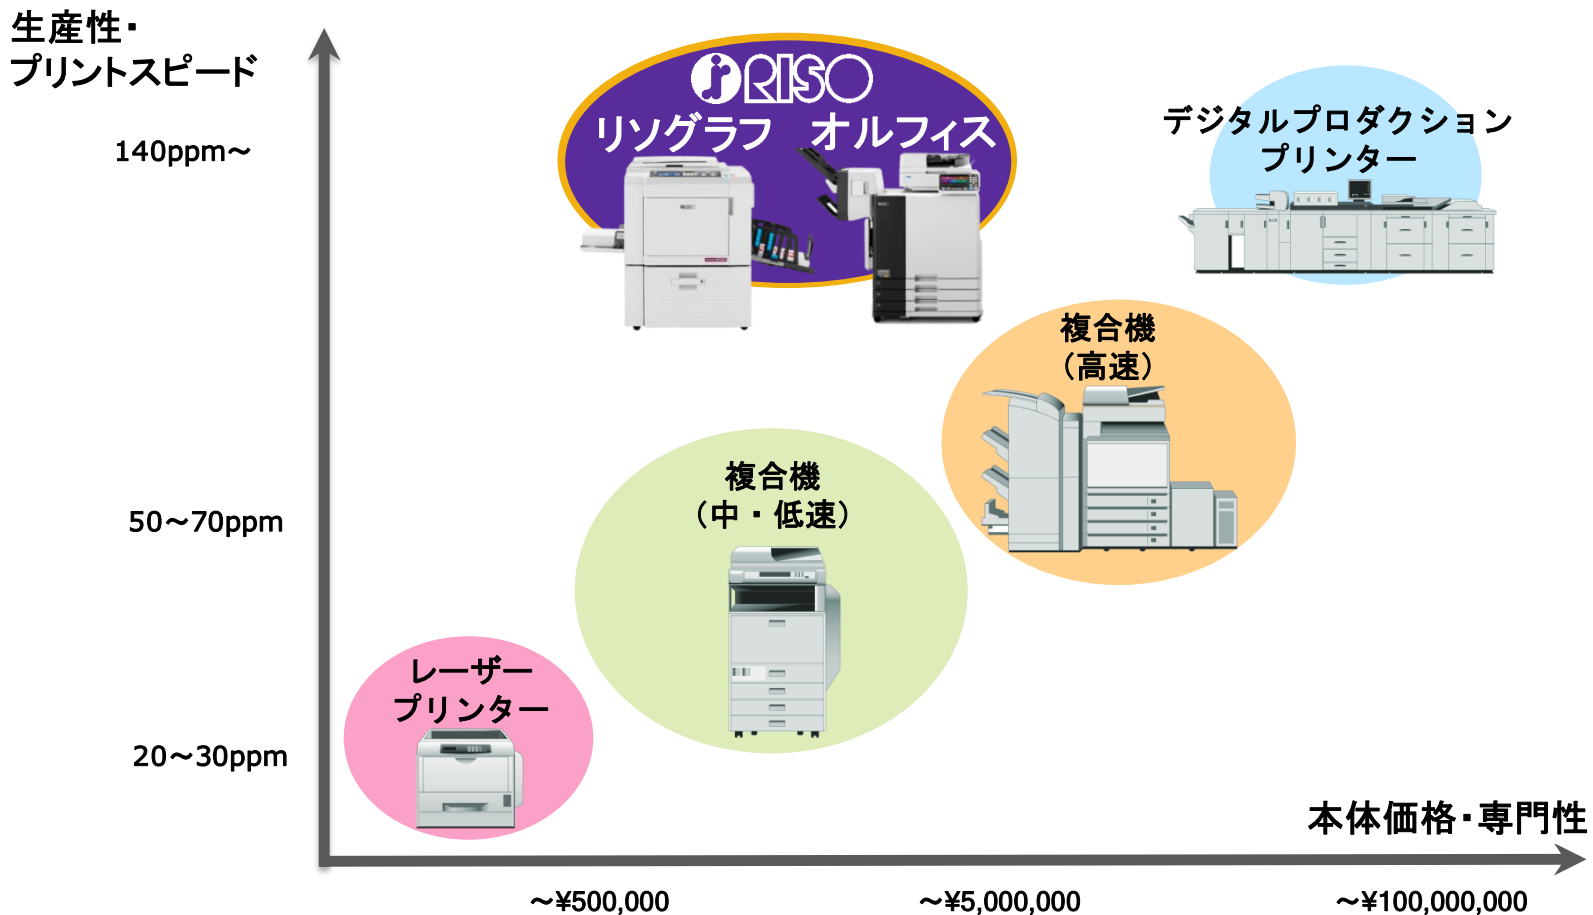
生産性・プリントスピード

140ppm〜

50〜70ppm

20〜30ppm

RISO
リソグラフ　オルフィス

デジタルプロダクションプリンター

複合機
（高速）

複合機
（中・低速）

レーザープリンター

本体価格・専門性

〜¥500,000

〜¥5,000,000

〜¥100,000,000